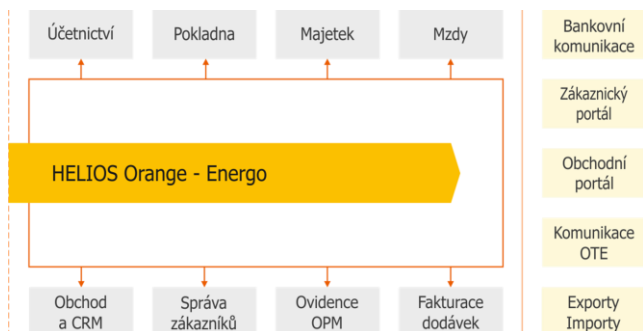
Účetnictví

Pokladna

Majetek

Mzdy

Bankovní komunikace

Zákaznický portál

Obchodní portál

Komunikace OTE

Exporty Importy

HELIOS Orange - Energo

Obchod a CRM

Správa zákazníků

Ovidence OPM

Fakturace dodávek